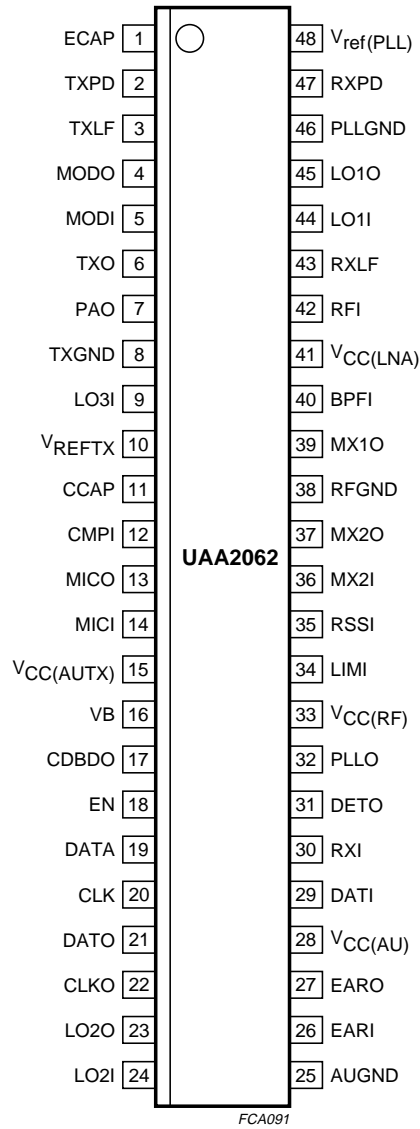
ECAP 1
TXPD 2
TXLF 3
MODO 4
MODI 5
TXO 6
PAO 7
TXGND 8
LO3I 9
$V_{REFTX}$ 10
CCAP 11
CMPI 12
MICO 13
MICI 14
$V_{CC(AUTX)}$ 15
VB 16
CDBDO 17
EN 18
DATA 19
CLK 20
DATO 21
CLKO 22
LO2O 23
LO2I 24

48 $V_{ref(PLL)}$
47 RXPD
46 PLLGND
45 LO1O
44 LO1I
43 RXLF
42 RFI
41 $V_{CC(LNA)}$
40 BPFI
39 MX1O
38 RFGND
37 MX2O
36 MX2I
35 RSSI
34 LIMI
33 $V_{CC(RF)}$
32 PLLO
31 DETO
30 RXI
29 DATI
28 $V_{CC(AU)}$
27 EARO
26 EARI
25 AUGND

UAA2062

FCA091